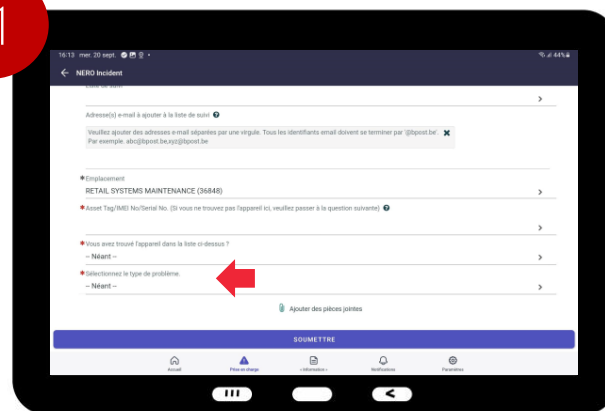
1

16:13 mer. 20 sept.

44%

NERO Incident

Liste de suivi

Adresse(s) e-mail à ajouter à la liste de suivi

Veuillez ajouter des adresses e-mail séparées par une virgule. Tous les identifiants email doivent se terminer par '@bpost.be'. Par exemple: abc@bpost.be,xyz@bpost.be

*Emplacement
RETAIL SYSTEMS MAINTENANCE (36848)

*Asset Tag/IMEI No/Serial No. (Si vous ne trouvez pas l'appareil ici, veuillez passer à la question suivante)

*Vous avez trouvé l'appareil dans la liste ci-dessus ?
-- Néant --

*Sélectionnez le type de problème.
-- Néant --

Ajouter des pièces jointes

SOUMETTRE

Accueil

Prise en charge

« Information »

Notifications

Paramètres